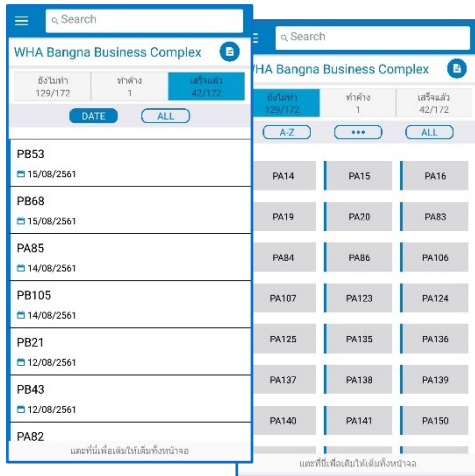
Search

WHA Bangna Business Complex

| ยังไม่ทำ 129/172 | ทำค้าง 1 | เสร็จแล้ว 42/172 |
|---|---|---|

DATE ALL

PB53
15/08/2561

PB68
15/08/2561

PA85
14/08/2561

PB105
14/08/2561

PB21
12/08/2561

PB43
12/08/2561

PA82

แตะที่นี่เพื่อเต็มให้เต็มทั้งหน้าจอ

Search

WHA Bangna Business Complex

| ยังไม่ทำ 129/172 | ทำค้าง 1 | เสร็จแล้ว 42/172 |
|---|---|---|

A-Z ••• ALL

| PA14 | PA15 | PA16 |
|---|---|---|
| PA19 | PA20 | PA83 |
| PA84 | PA86 | PA106 |
| PA107 | PA123 | PA124 |
| PA125 | PA135 | PA136 |
| PA137 | PA138 | PA139 |
| PA140 | PA141 | PA150 |

แตะที่นี่เพื่อเต็มให้เต็มทั้งหน้าจอ